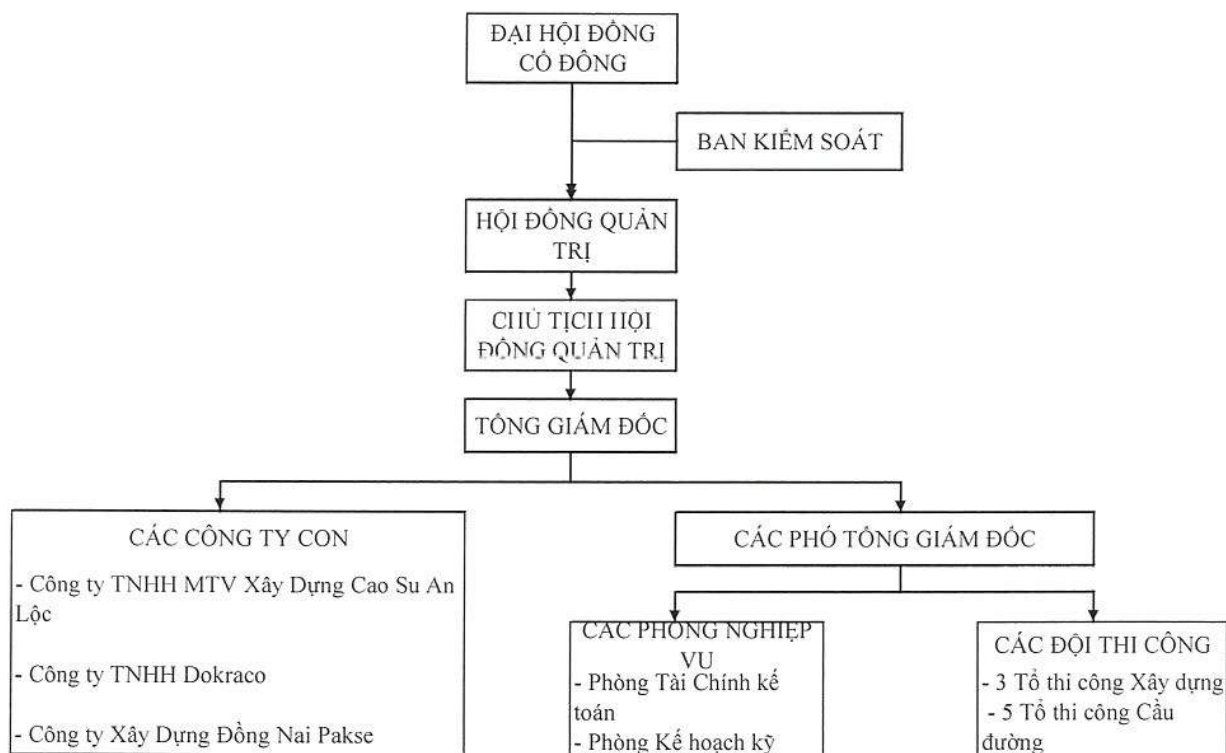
ĐẠI HỘI ĐỒNG CỔ ĐÔNG

BAN KIỂM SOÁT

HỘI ĐỒNG QUẢN TRỊ

CHỦ TỊCH HỘI ĐỒNG QUẢN TRỊ

TỔNG GIÁM ĐỐC

CÁC CÔNG TY CON

- Công ty TNHH MTV Xây Dựng Cao Su An Lộc

- Công ty TNHH Dokraco

- Công ty Xây Dựng Đồng Nai Pakse

CÁC PHÓ TỔNG GIÁM ĐỐC

CÁC PHÒNG NGHIỆP VỤ

- Phòng Tài Chính kế toán

- Phòng Kế hoạch kỹ

CÁC ĐỘI THI CÔNG

- 3 Tổ thi công Xây dựng

- 5 Tổ thi công Cầu đường